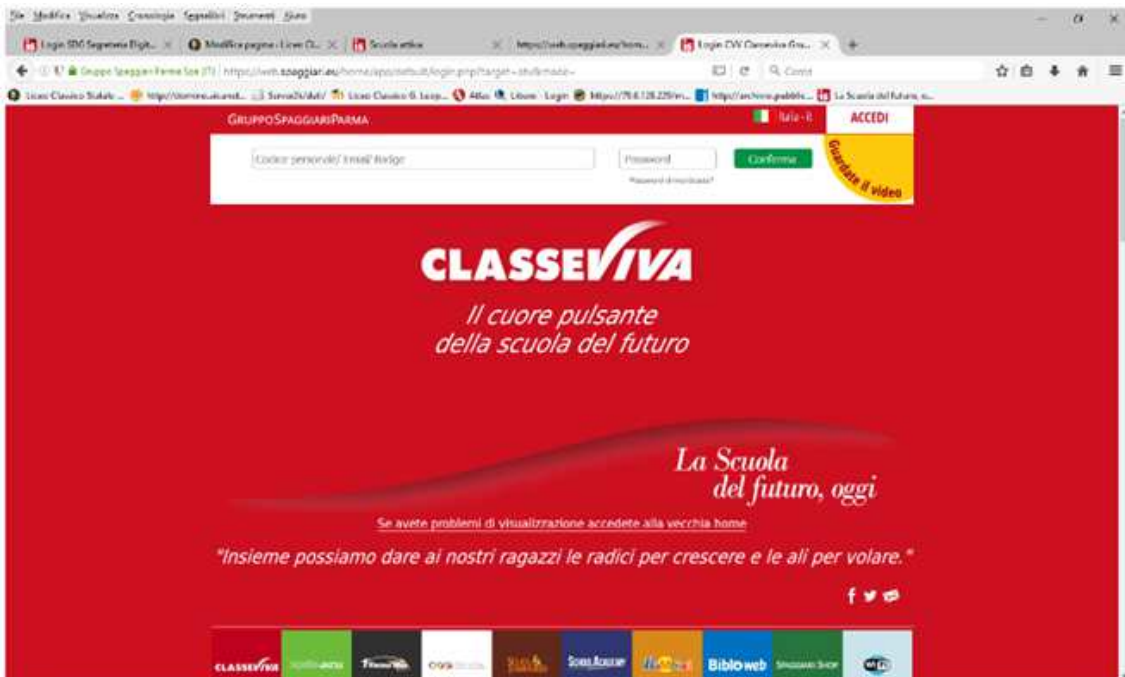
File Modifica Visualizza Cronologia Segnalibri Strumenti Aiuto

Login SDG Segreteria Digit... × Modifica pagina - Liceo Cl... × Scuola attiva × https://web.spaggiari.eu/hom... × Login CVV Classeviva Gru... × +

Gruppo Spaggiari Parma Spa (IT) https://web.spaggiari.eu/home/app/default/login.php?target=sdg&mode= Cerca

Liceo Classico Statale ... http://dominio.ab.unid... Servizi/sdl/ Liceo Classico G. Leop... Atlas Libero - Login https://79.6.128.229/m... http://archivio.pubblic... La Scuola del futuro, o...

GRUPPOSPAGGIARIPARMA Italia - IT ACCEDI

Codice personale/ Email/ Badge Password Conferma Guardate il video

Password dimenticata?

CLASSEVIVA

Il cuore pulsante della scuola del futuro

La Scuola del futuro, oggi

Se avete problemi di visualizzazione accedete alla vecchia home

"Insieme possiamo dare ai nostri ragazzi le radici per crescere e le ali per volare."

CLASSEVIVA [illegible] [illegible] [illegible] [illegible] SCUOLA ACADEMY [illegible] Biblioweb SPAGGIARI SHOP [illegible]